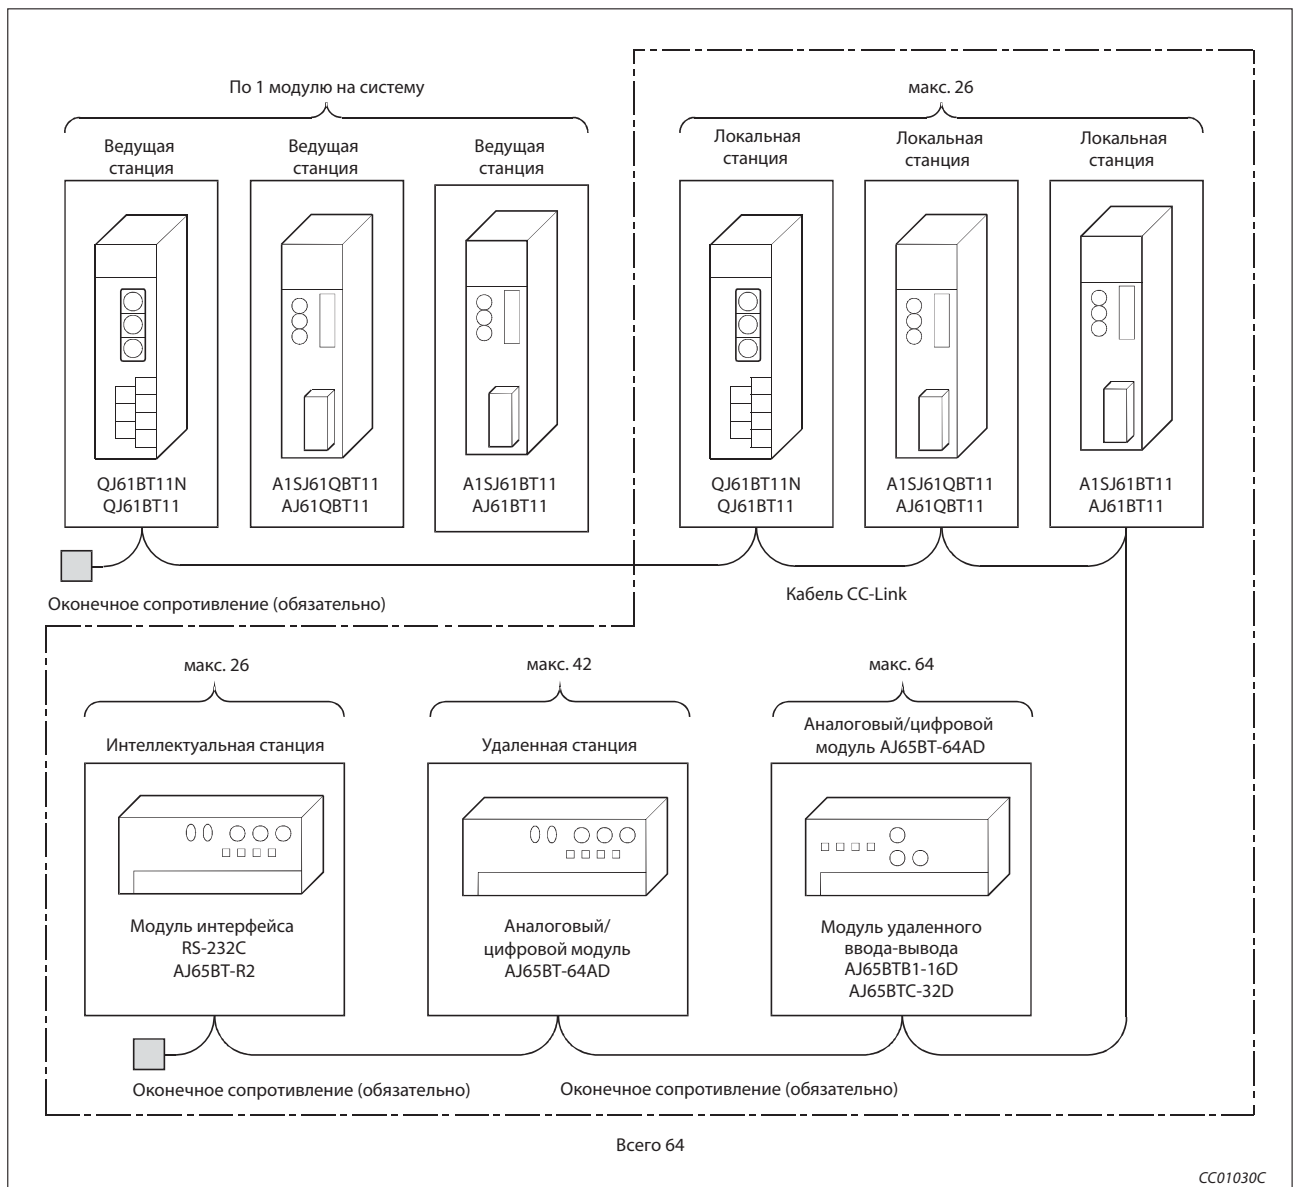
По 1 модулю на систему

Ведущая станция

QJ61BT11N
QJ61BT11

Ведущая станция

A1SJ61QBT11
AJ61QBT11

Ведущая станция

A1SJ61BT11
AJ61BT11

макс. 26

Локальная станция

QJ61BT11N
QJ61BT11

Локальная станция

A1SJ61QBT11
AJ61QBT11

Локальная станция

A1SJ61BT11
AJ61BT11

Оконечное сопротивление (обязательно)

Кабель CC-Link

макс. 26

Интеллектуальная станция

Модуль интерфейса
RS-232C
AJ65BT-R2

макс. 42

Удаленная станция

Аналоговый/
цифровой модуль
AJ65BT-64AD

макс. 64

Аналоговый/цифровой модуль AJ65BT-64AD

Модуль удаленного ввода-вывода
AJ65BTB1-16D
AJ65BTC-32D

Оконечное сопротивление (обязательно)

Оконечное сопротивление (обязательно)

Всего 64

CC01030C